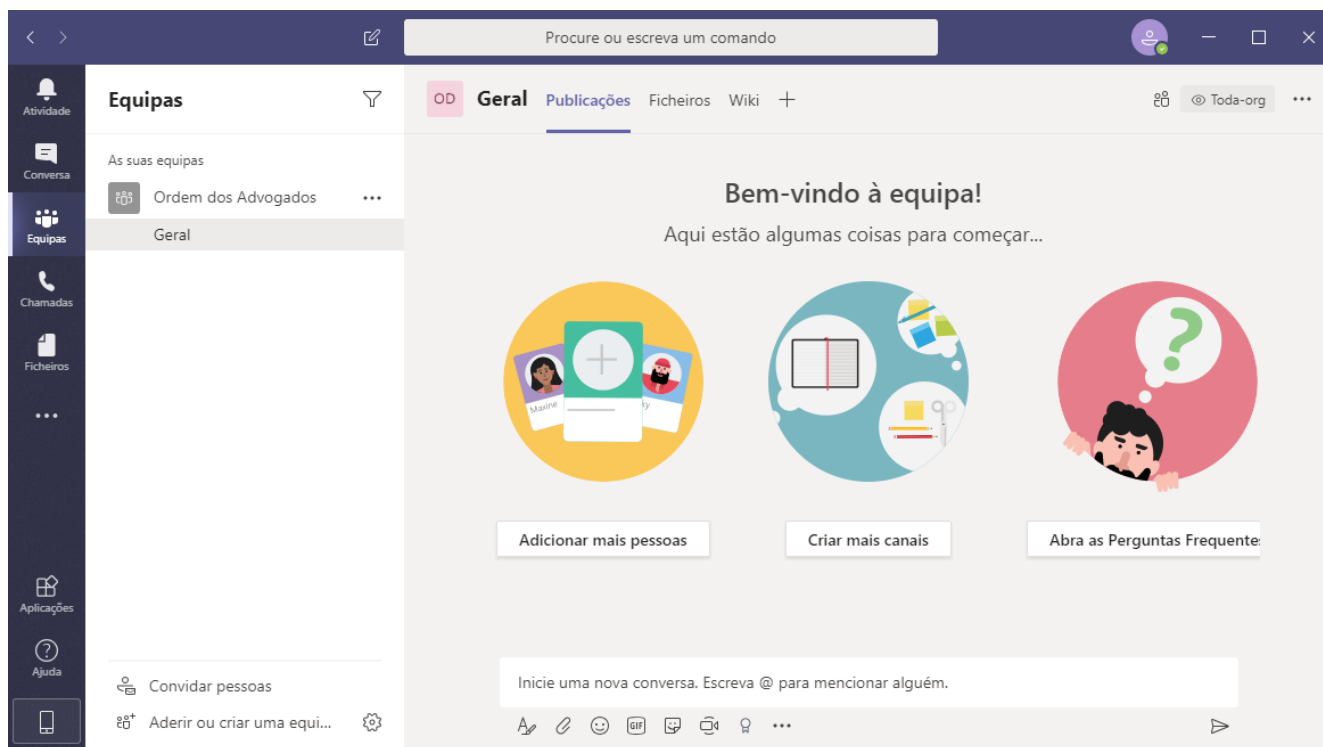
Procure ou escreva um comando

Atividade
Conversa
Equipas
Chamadas
Ficheiros
...
Aplicações
Ajuda

Equipas

As suas equipas
Ordem dos Advogados ...
Geral

Convidar pessoas
Aderir ou criar uma equi...

OD Geral Publicações Ficheiros Wiki +

Toda-org ...

Bem-vindo à equipa!
Aqui estão algumas coisas para começar...

Maxine

Adicionar mais pessoas
Criar mais canais
Abra as Perguntas Frequente

Inicie uma nova conversa. Escreva @ para mencionar alguém.